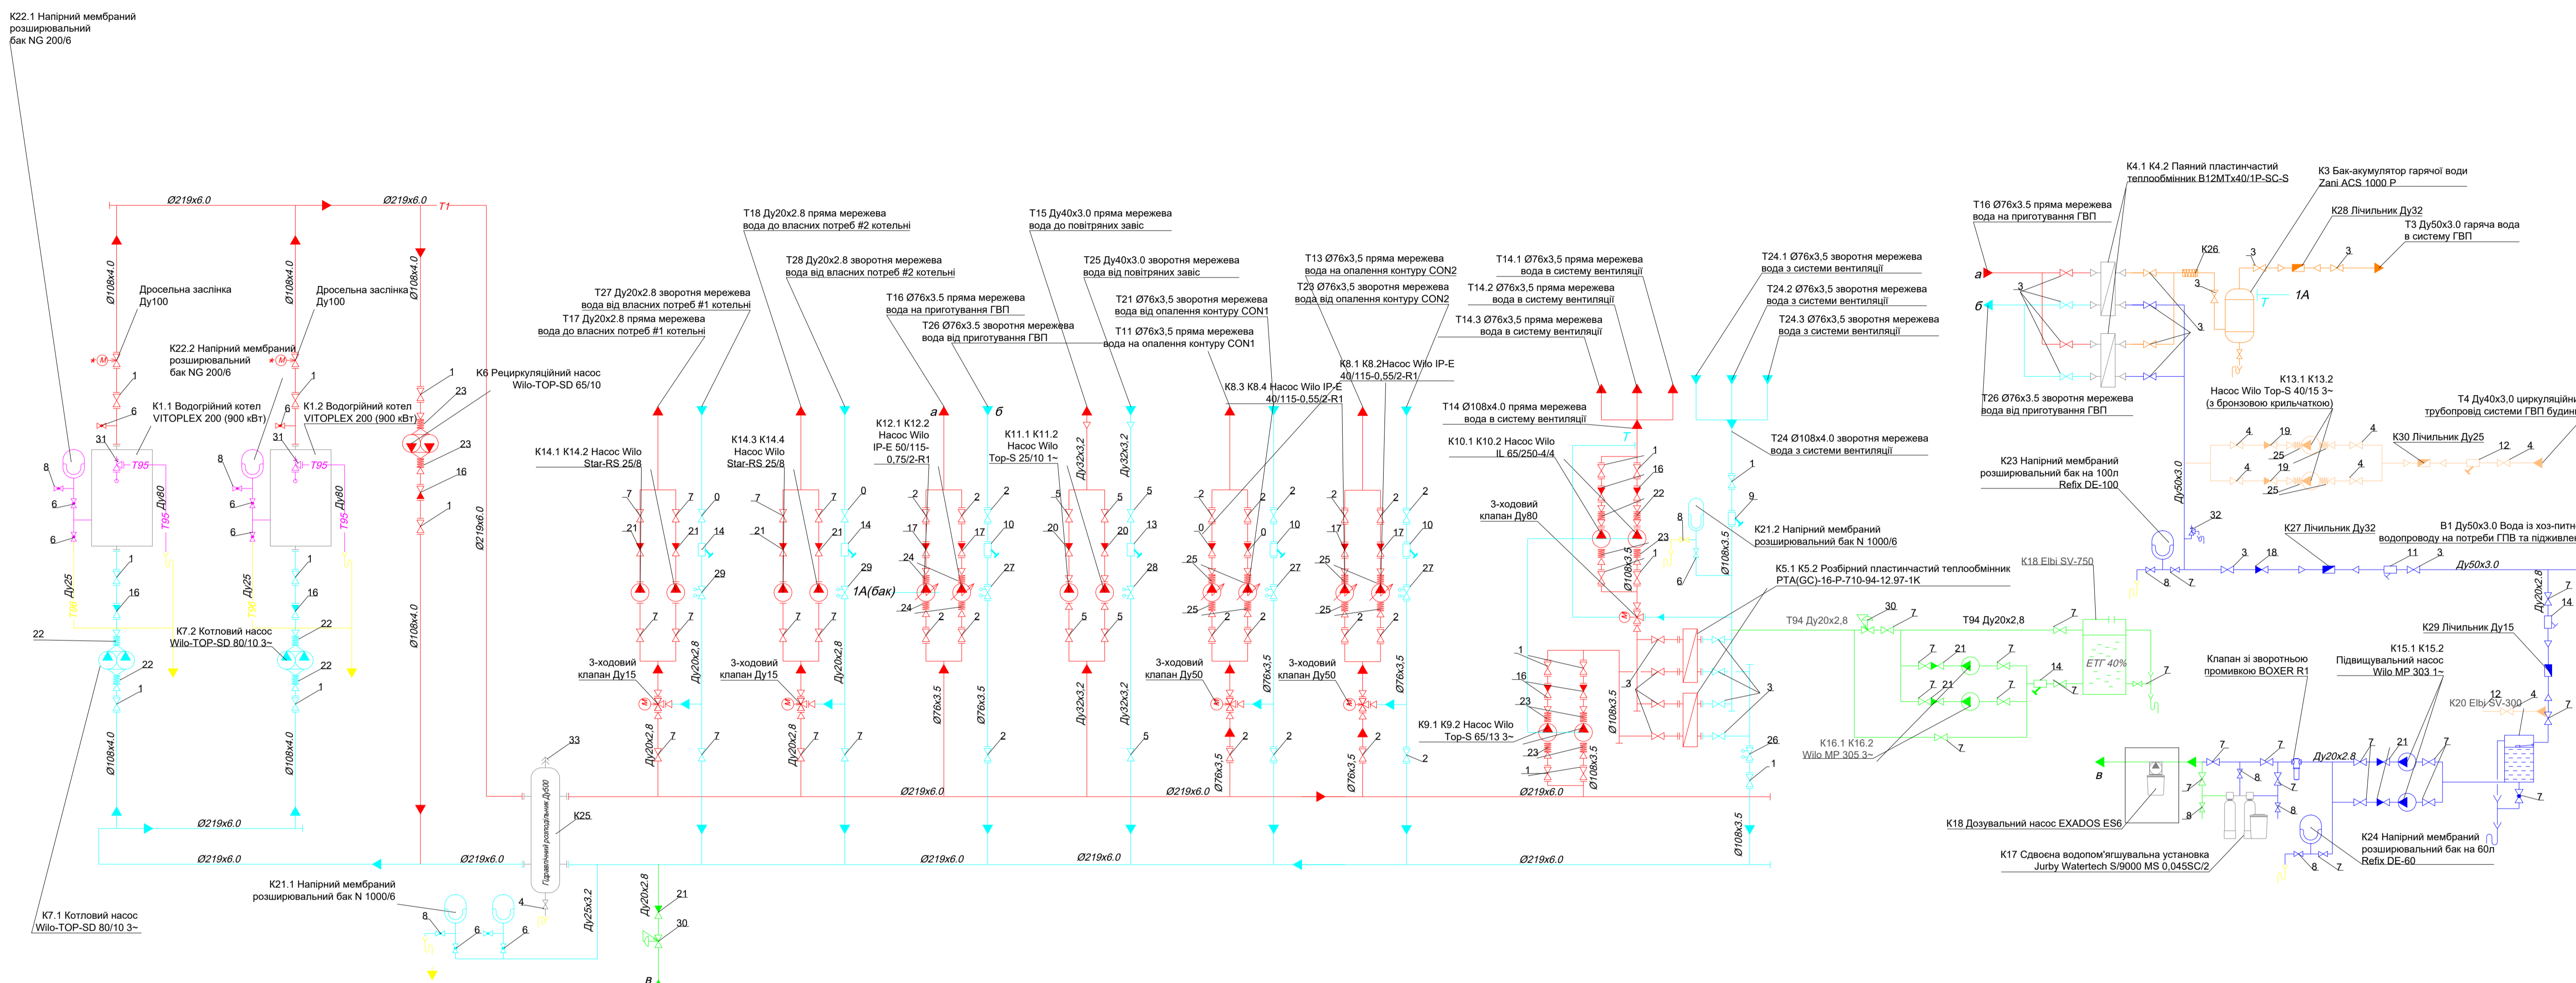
К22.1 Напірний мембраний розширювальний бак NG 200/6

Ø219x6.0
Ø219x6.0
Т1

Ø108x4.0
Дросельна заслінка Ду100
Ø108x4.0
Дросельна заслінка Ду100
Ø108x4.0

К22.2 Напірний мембраний розширювальний бак NG 200/6

К1.1 Водогрійний котел VITOPLEX 200 (900 кВт)
К1.2 Водогрійний котел VITOPLEX 200 (900 кВт)

К6 Рециркуляційний насос Wilo-TOP-SD 65/10

Т95
Т95
Ду80
Ду80
Ду25
Ду25

К7.2 Котловий насос Wilo-TOP-SD 80/10 3~

Ø108x4.0
Ø108x4.0
Ø108x4.0
Ø219x6.0
Ø219x6.0
Ø219x6.0
Ø219x6.0

К7.1 Котловий насос Wilo-TOP-SD 80/10 3~

К21.1 Напірний мембраний розширювальний бак N 1000/6

К25
Гідравлічний розподільник Ду300
33
Ду25x3.2

Т27 Ду20x2.8 зворотня мережева вода від власних потреб #1 котельні
Т17 Ду20x2.8 пряма мережева вода до власних потреб #1 котельні
Т18 Ду20x2.8 пряма мережева вода до власних потреб #2 котельні
Т28 Ду20x2.8 зворотня мережева вода від власних потреб #2 котельні
Т16 Ø76x3.5 пряма мережева вода на приготування ГВП
Т26 Ø76x3.5 зворотня мережева вода від приготування ГВП
Т15 Ду40x3.0 пряма мережева вода до повітряних завіс
Т25 Ду40x3.0 зворотня мережева вода від повітряних завіс
Т21 Ø76x3,5 зворотня мережева вода від опалення контуру CON1
Т11 Ø76x3,5 пряма мережева вода на опалення контуру CON1
Т13 Ø76x3,5 пряма мережева вода на опалення контуру CON2
Т23 Ø76x3,5 зворотня мережева вода від опалення контуру CON2

К14.1 К14.2 Насос Wilo Star-RS 25/8
К14.3 К14.4 Насос Wilo Star-RS 25/8
К12.1 К12.2 Насос Wilo IP-E 50/115-0,75/2-R1
К11.1 К11.2 Насос Wilo Top-S 25/10 1~
К8.3 К8.4 Насос Wilo IP-E 40/115-0,55/2-R1
К8.1 К8.2Насос Wilo IP-E 40/115-0,55/2-R1

1А(бак)
а
б

3-ходовий клапан Ду15
3-ходовий клапан Ду15
3-ходовий клапан Ду50
3-ходовий клапан Ду50

Ду20x2.8
Ду20x2.8
Ду20x2.8
Ду20x2.8
Ø76x3.5
Ø76x3.5
Ду32x3.2
Ду32x3.2
Ø76x3.5
Ø76x3.5
Ø76x3.5
Ø76x3.5

Ø219x6.0
Ø219x6.0
Ø219x6.0
Ø219x6.0
Ø219x6.0

Ду20x2.8
в

Т14.1 Ø76x3,5 пряма мережева вода в систему вентиляції
Т14.2 Ø76x3,5 пряма мережева вода в систему вентиляції
Т14.3 Ø76x3,5 пряма мережева вода в систему вентиляції
Т24.1 Ø76x3,5 зворотня мережева вода з системи вентиляції
Т24.2 Ø76x3,5 зворотня мережева вода з системи вентиляції
Т24.3 Ø76x3,5 зворотня мережева вода з системи вентиляції
Т14 Ø108x4.0 пряма мережева вода в систему вентиляції
Т24 Ø108x4.0 зворотня мережева вода з системи вентиляції

К10.1 К10.2 Насос Wilo IL 65/250-4/4
3-ходовий клапан Ду80
К21.2 Напірний мембраний розширювальний бак N 1000/6
К5.1 К5.2 Розбірний пластинчастий теплообмінник PTA(GC)-16-P-710-94-12.97-1K
К9.1 К9.2 Насос Wilo Top-S 65/13 3~
К16.1 К16.2 Wilo MP 305 3~
К18 Elbi SV-750
Т94 Ду20x2,8
Т94 Ду20x2,8
ЕТГ 40%

Ø108x3.5
Ø108x3.5
Ø108x3.5
Ø108x3.5
Ø108x3.5

Т16 Ø76x3.5 пряма мережева вода на приготування ГВП
К4.1 К4.2 Паяний пластинчастий теплообмінник B12MTx40/1P-SC-S
К3 Бак-акумулятор гарячої води Zani ACS 1000 P
К28 Лічильник Ду32
Т3 Ду50x3.0 гаряча вода в систему ГВП
К26
1А
Т26 Ø76x3.5 зворотня мережева вода від приготування ГВП
К13.1 К13.2 Насос Wilo Top-S 40/15 3~ (з бронзовою крильчаткою)
Т4 Ду40x3,0 циркуляційний трубопровід системи ГВП будин
К30 Лічильник Ду25
К23 Напірний мембраний розширювальний бак на 100л Refix DE-100
Ду50x3.0
К27 Лічильник Ду32
В1 Ду50x3.0 Вода із хоз-питн водопроводу на потреби ГПВ та підживлен
Ду50x3.0
Ду20x2.8
К29 Лічильник Ду15
Клапан зі зворотньою промивкою BOXER R1
К15.1 К15.2 Підвищувальний насос Wilo MP 303 1~
К20 Elbi SV-300
Ду20x2.8
К18 Дозувальний насос EXADOS ES6
К17 Сдвоєна водопом'якшувальна установка Jurby Watertech S/9000 MS 0,045SC/2
К24 Напірний мембраний розширювальний бак на 60л Refix DE-60
в